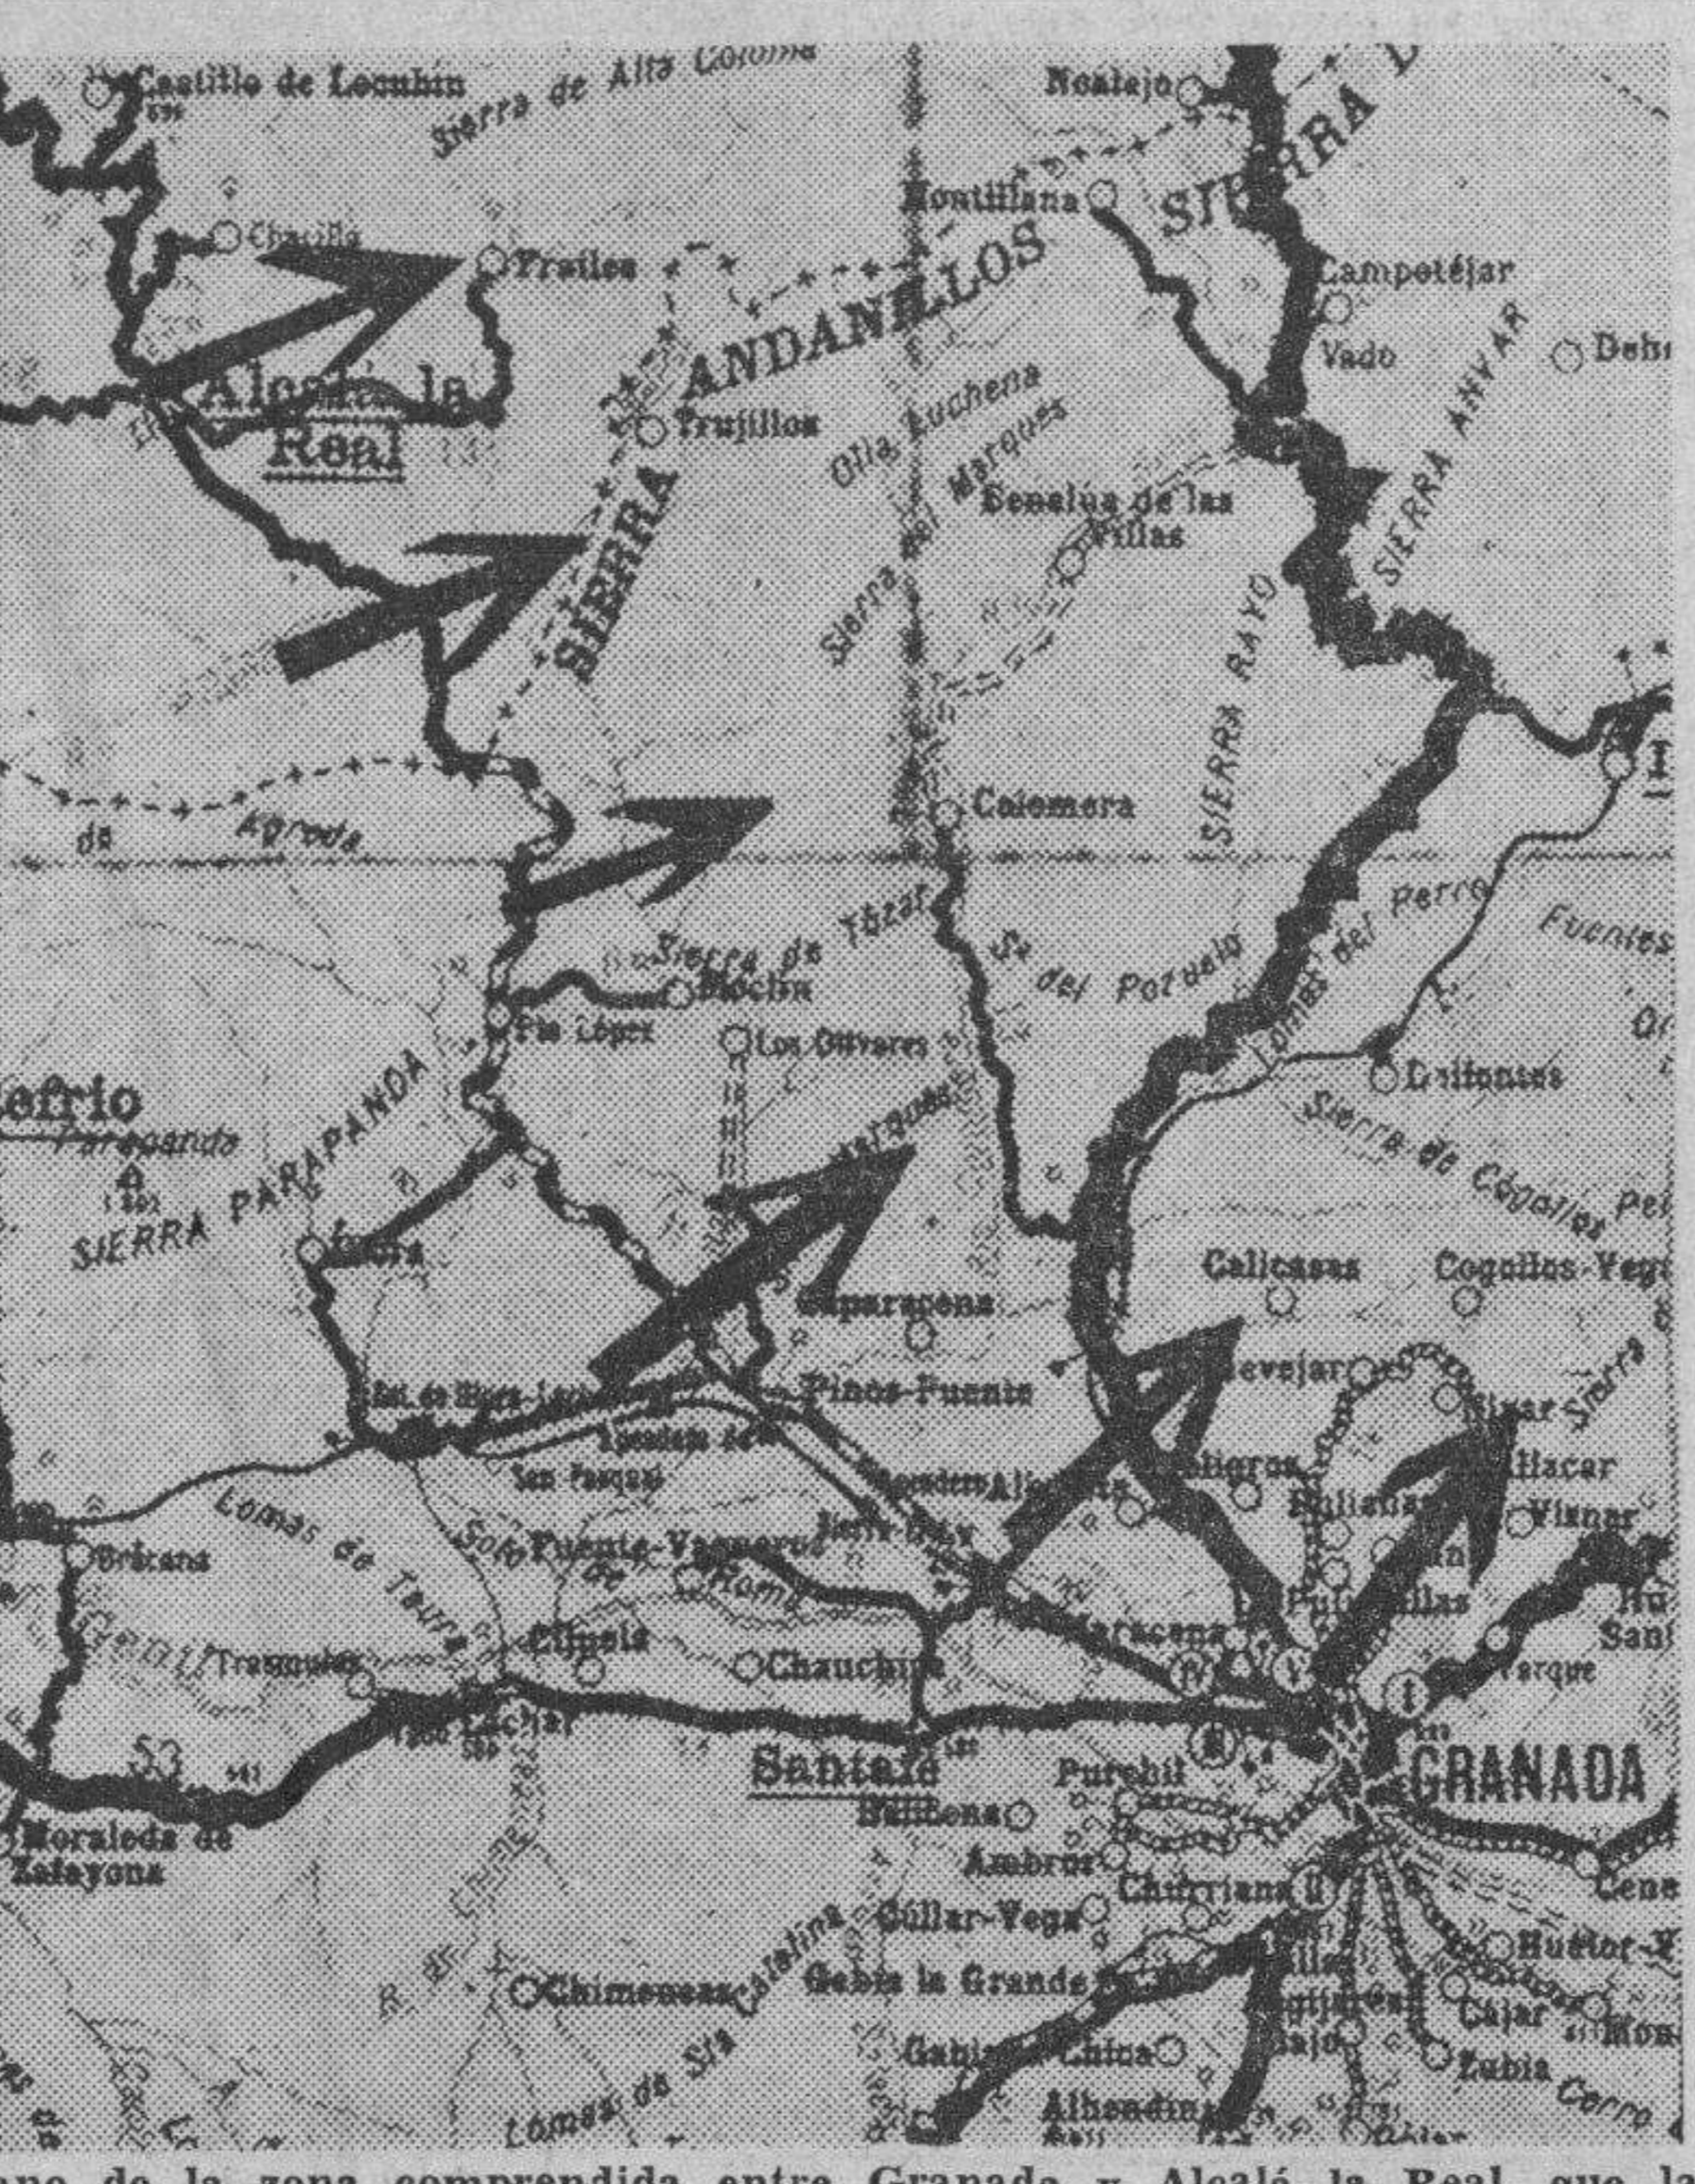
Castillo de Locubin
Sierra de Alta Coloma
Noalejo
SIERRA
Montillana
Chaparral
Frailes
ANDANELLOS
Campotéjar
Vado
Debi
Alcalá la Real
Trujillos
SIERRA
Olla Luchena
Sierra del Marques
Benalúa de las Villas
SIERRA ARANAR
SIERRA RAYO
SIERRA
Colomera
de Agreda
Sierra de Tozar
Sa del Potuelo
Lomas del Perro
Fuentes
Mochin
Pío López
Los Olivares
Deifontes
efrio
Parapanda
SIERRA PARAPANDA
SIERRA
Marques
Sierra de Cogollos
Illora
Caparacena
Calicasas
Cogollos-Vega
Pinos-Puente
Pedanía de San Pasqual
Alomartes
Peligros
Albolote
Pulianas
Maracena
Alfacar
Víznar
Lomas de Tazara
Fuente-Vaqueros
Soto de Roma
Obéilar
Tocón
Cijuela
Chauchina
Lachar
Santafé
Purchil
GRANADA
Bellicena
Ambroz
Churriana
Cúllar-Vega
Moraleda de Zafayona
Chimeneas
Gabia la Grande
Gabia Chica
Alhendín
Huétor-V
Cájar
Zubia
Lomas de Sta Catalina
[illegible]ano de la zona comprendida entre Granada y Alcalá la Real que la